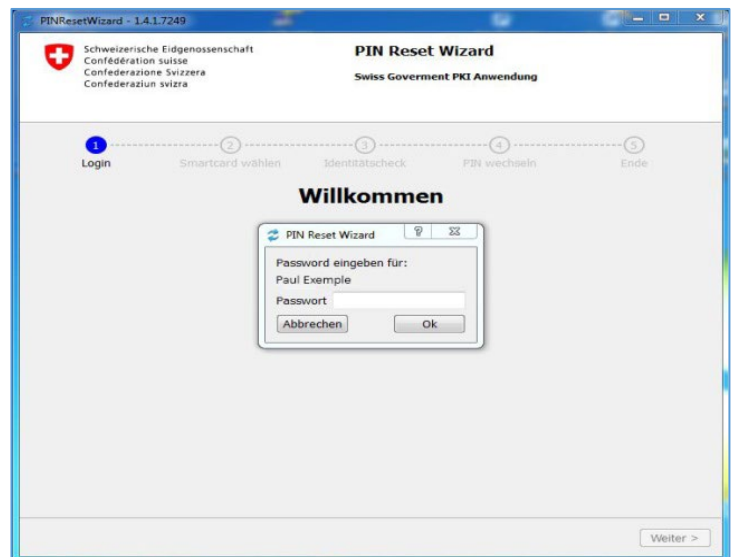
PINResetWizard - 1.4.1.7249

Schweizerische Eidgenossenschaft
Confédération suisse
Confederazione Svizzera
Confederaziun svizra

PIN Reset Wizard

Swiss Goverment PKI Anwendung

1 Login
2 Smartcard wählen
3 Identitätscheck
4 PIN wechseln
5 Ende

Willkommen

PIN Reset Wizard

Password eingeben für:
Paul Exemple
Passwort

Abbrechen
Ok

Weiter >